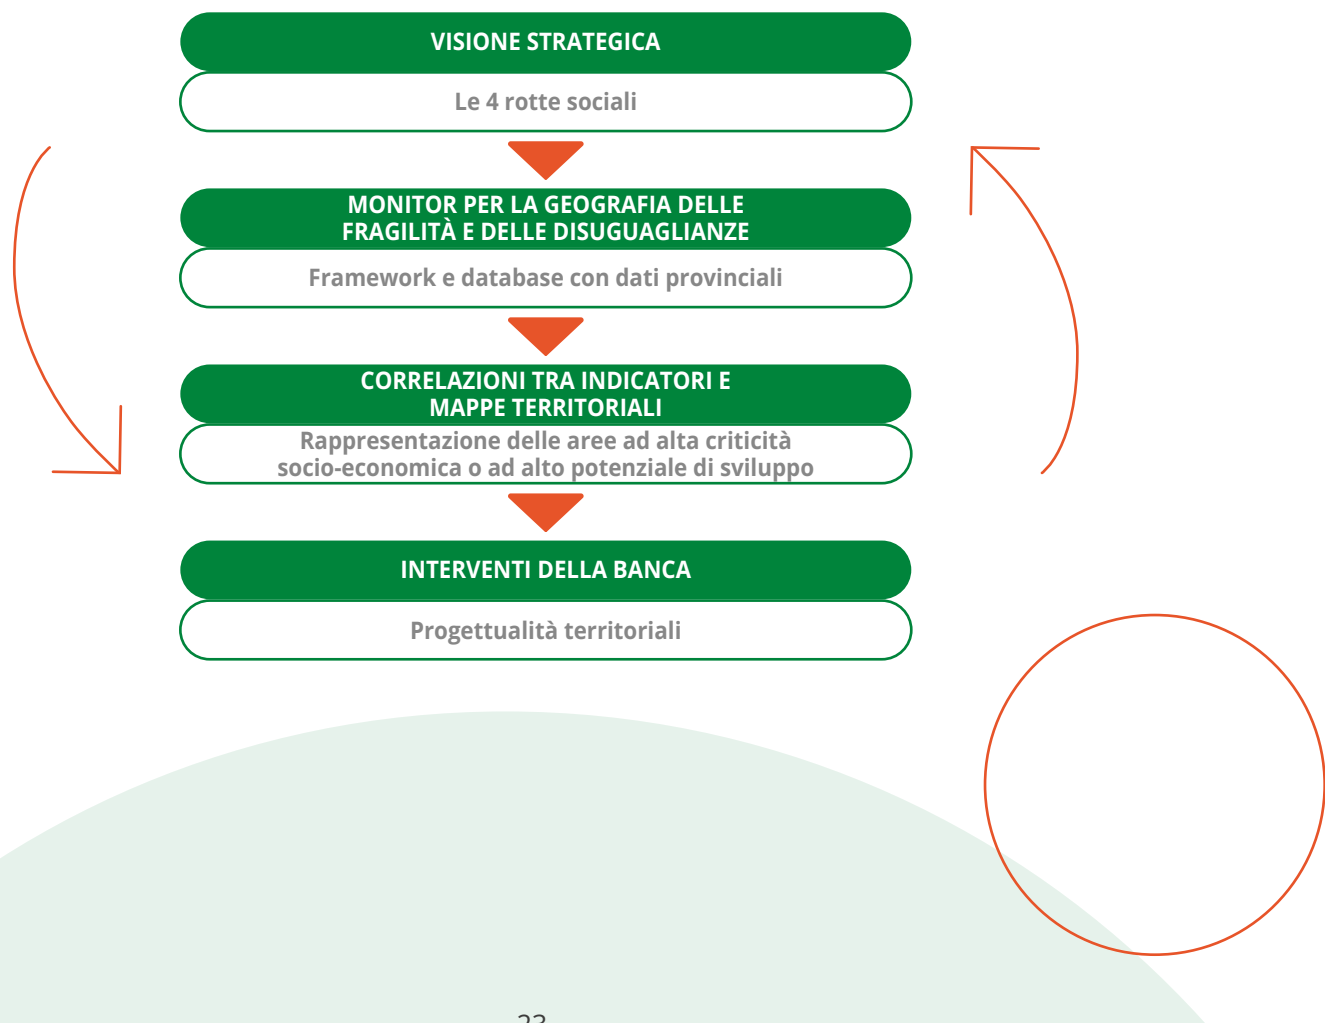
VISIONE STRATEGICA

Le 4 rotte sociali

MONITOR PER LA GEOGRAFIA DELLE FRAGILITÀ E DELLE DISUGUAGLIANZE

Framework e database con dati provinciali

CORRELAZIONI TRA INDICATORI E MAPPE TERRITORIALI

Rappresentazione delle aree ad alta criticità socio-economica o ad alto potenziale di sviluppo

INTERVENTI DELLA BANCA

Progettualità territoriali

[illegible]